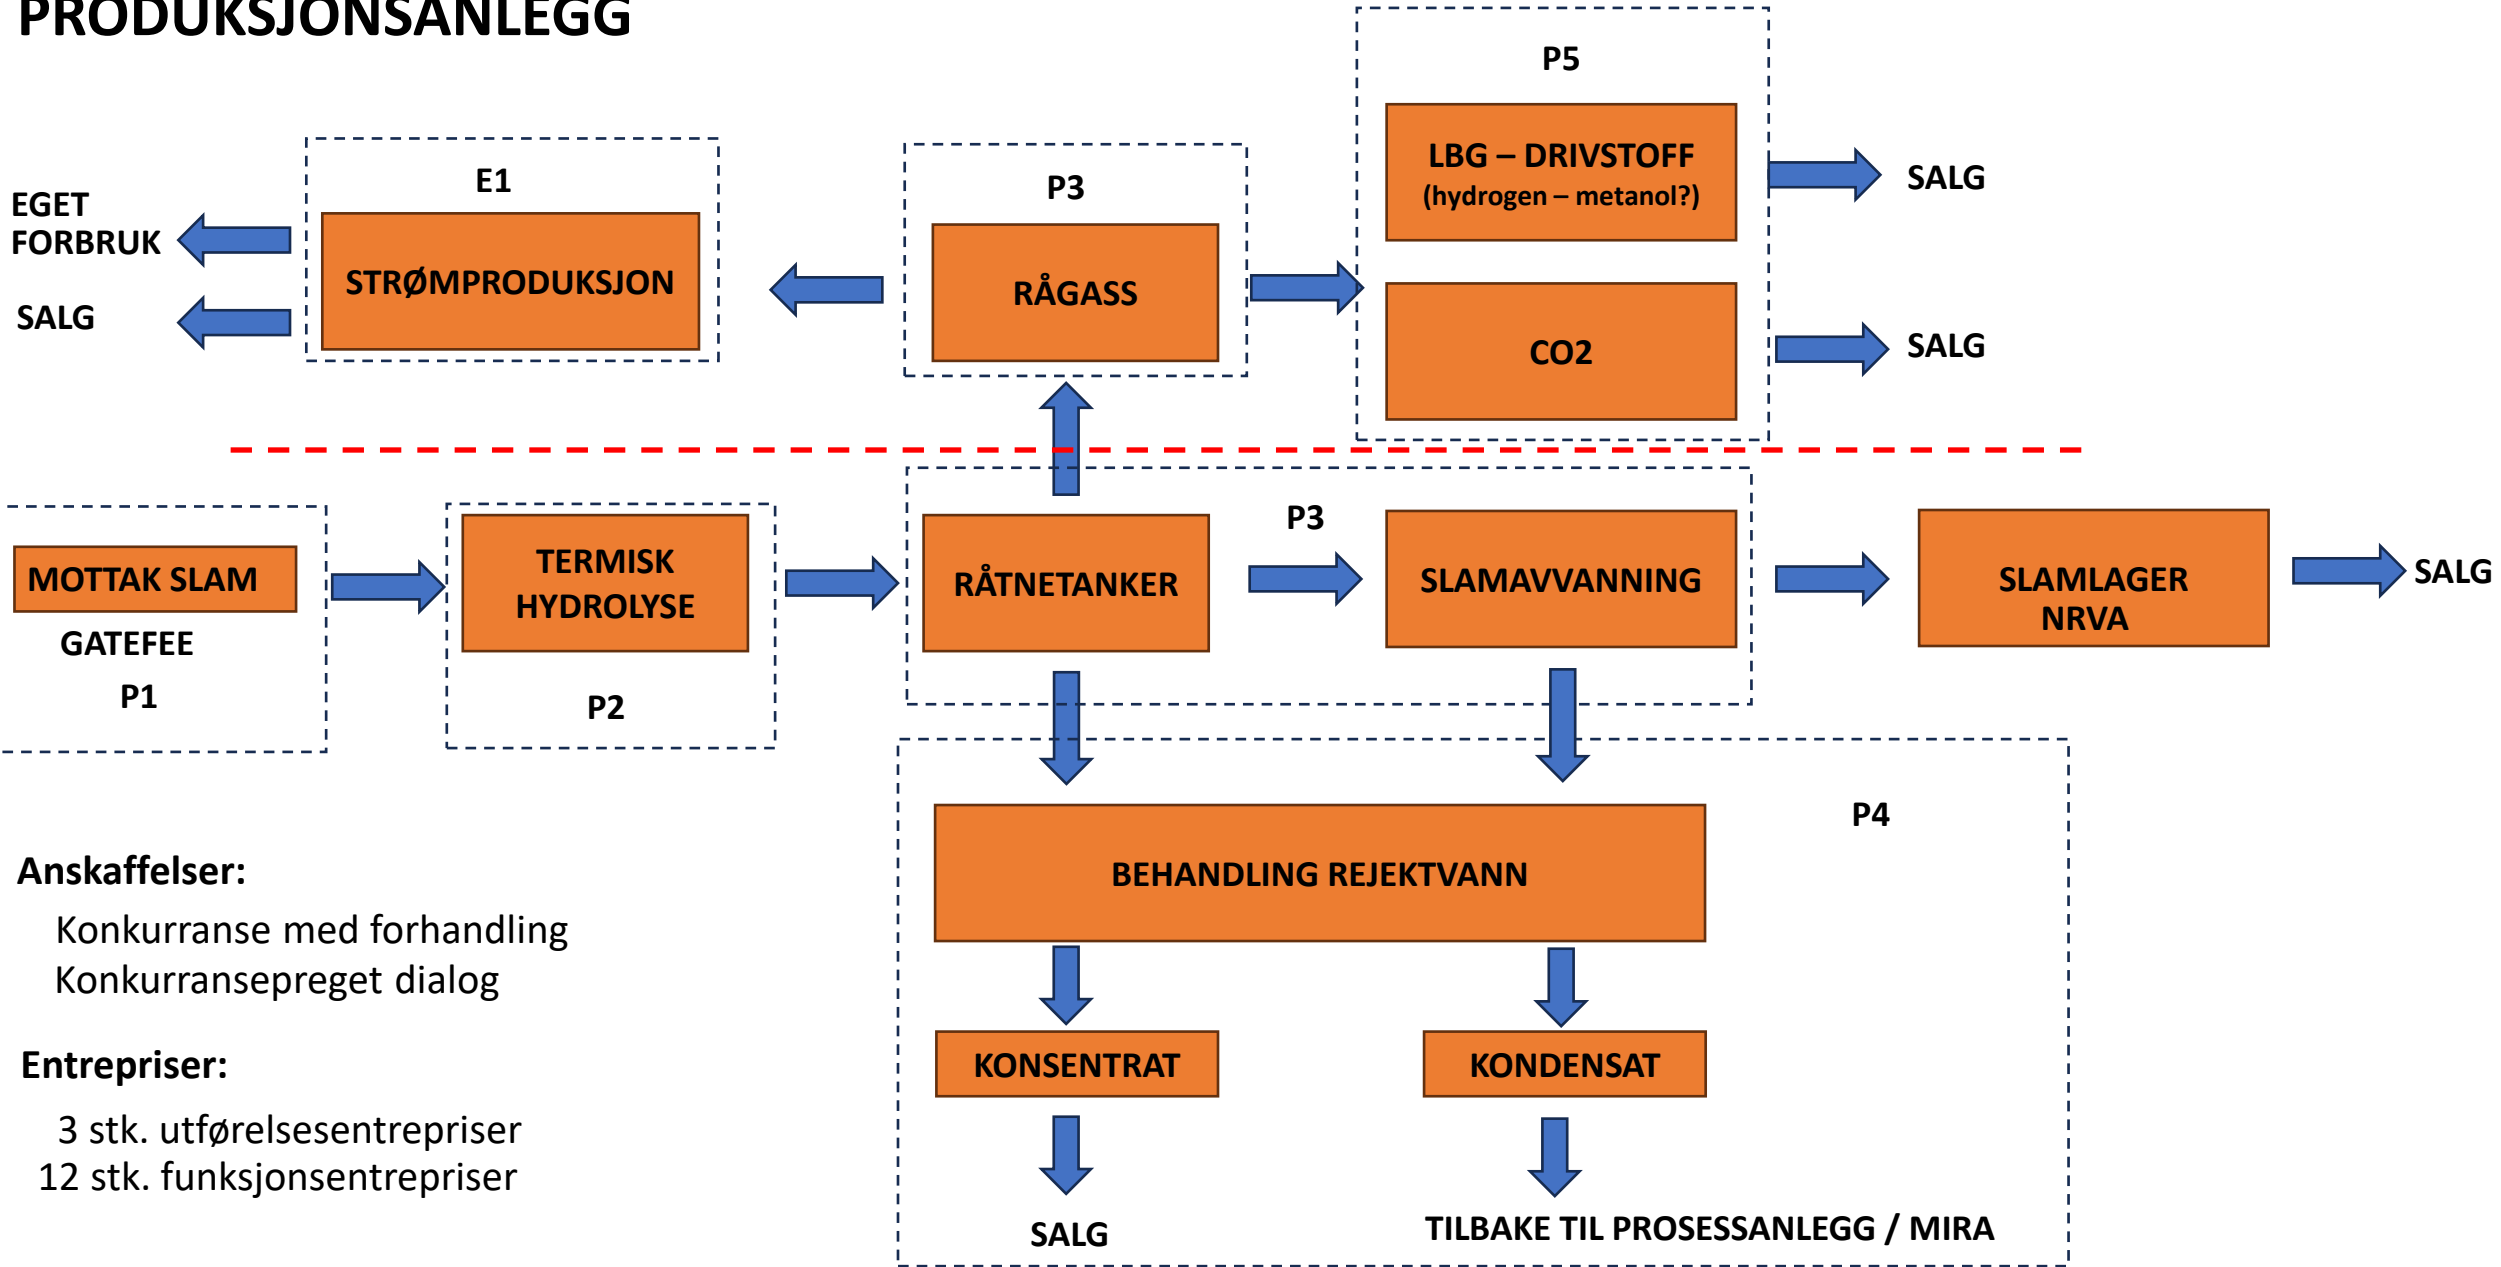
PRODUKSJONSANLEGG

E1
STRØMPRODUKSJON

EGET FORBRUK

SALG

P3
RÅGASS

P5
LBG – DRIVSTOFF
(hydrogen – metanol?)

SALG

CO2

SALG

MOTTAK SLAM
GATEFEE
P1

TERMISK HYDROLYSE
P2

RÅTNETANKER

P3

SLAMAVVANNING

SLAMLAGER NRVA

SALG

P4

BEHANDLING REJEKTVANN

KONSENTRAT

KONDENSAT

SALG

TILBAKE TIL PROSESSANLEGG / MIRA

Anskaffelser:
Konkurranse med forhandling
Konkurransepreget dialog

Entrepriser:
3 stk. utførelsesentrepriser
12 stk. funksjonsentrepriser